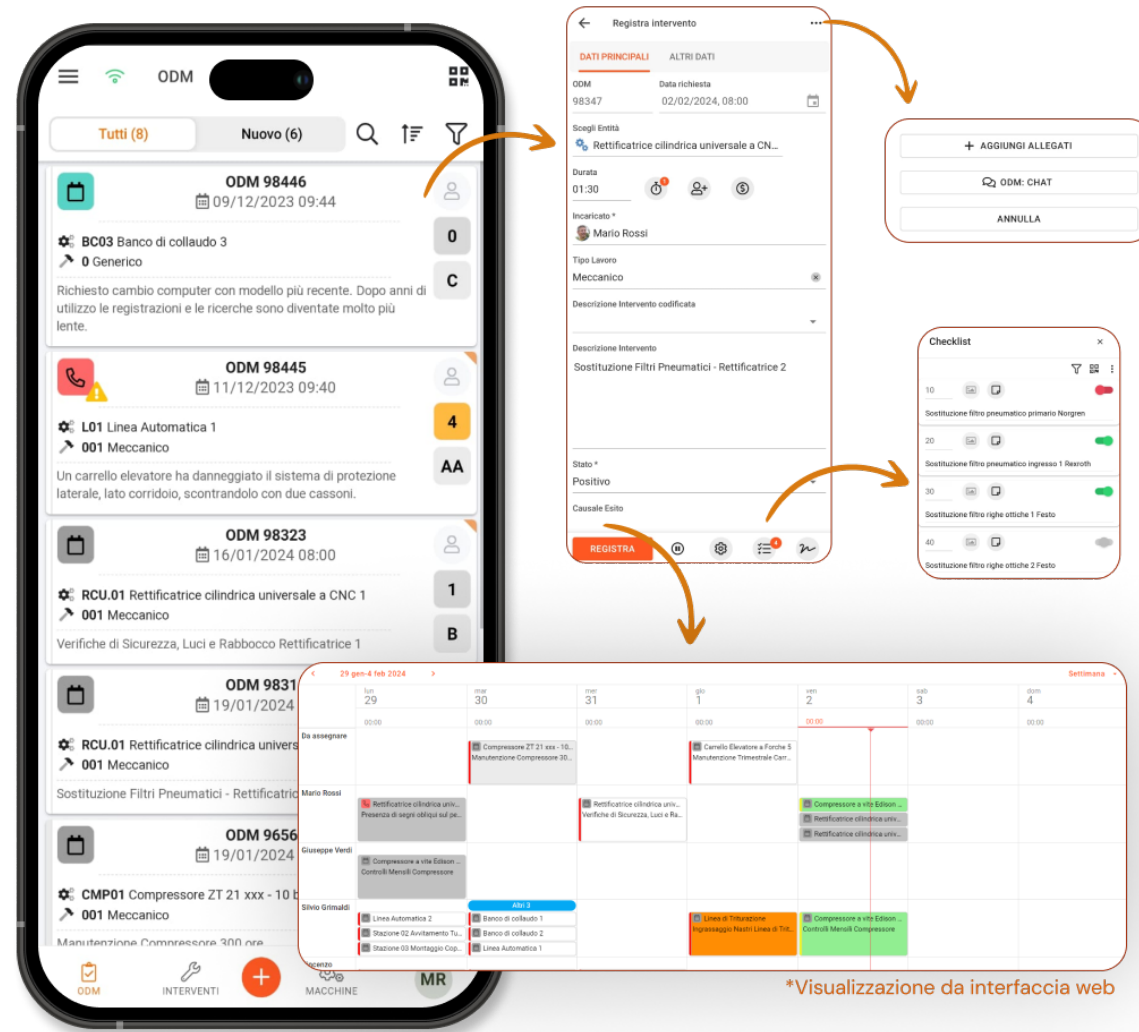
ODM

Tutti (8) Nuovo (6)

ODM 98446
09/12/2023 09:44
BC03 Banco di collaudo 3
0 Generico
0
C
Richiesto cambio computer con modello più recente. Dopo anni di utilizzo le registrazioni e le ricerche sono diventate molto più lente.

ODM 98445
11/12/2023 09:40
L01 Linea Automatica 1
001 Meccanico
4
AA
Un carrello elevatore ha danneggiato il sistema di protezione laterale, lato corridoio, scontrandolo con due cassoni.

ODM 98323
16/01/2024 08:00
RCU.01 Rettificatrice cilindrica universale a CNC 1
001 Meccanico
1
B
Verifiche di Sicurezza, Luci e Rabbocco Rettificatrice 1

ODM 9831
19/01/2024
RCU.01 Rettificatrice cilindrica univers
001 Meccanico
Sostituzione Filtri Pneumatici - Rettificatric

ODM 9656
19/01/2024
CMP01 Compressore ZT 21 xxx - 10 b
001 Meccanico
Manutenzione Compressore 300 ore

ODM INTERVENTI MACCHINE MR

Registra intervento
DATI PRINCIPALI ALTRI DATI
ODM
98347
Data richiesta
02/02/2024, 08:00
Scegli Entità
Rettificatrice cilindrica universale a CN...
Durata
01:30
Incaricato *
Mario Rossi
Tipo Lavoro
Meccanico
Descrizione Intervento codificata
Descrizione Intervento
Sostituzione Filtri Pneumatici - Rettificatrice 2
Stato *
Positivo
Causale Esito
REGISTRA

+ AGGIUNGI ALLEGATI
ODM: CHAT
ANNULLA

Checklist
10
Sostituzione filtro pneumatico primario Norgren
20
Sostituzione filtro pneumatico ingresso 1 Rexroth
30
Sostituzione filtro righe ottiche 1 Festo
40
Sostituzione filtro righe ottiche 2 Festo

29 gen-4 feb 2024 Settimana
lun 29 mar 30 mer 31 gio 1 ven 2 sab 3 dom 4
00:00 00:00 00:00 00:00 00:00 00:00 00:00
Da assegnare
Compressore ZT 21 xxx - 10... Manutenzione Compressore 30...
Carrello Elevatore a Forche 5 Manutenzione Trimestrale Carr...
Mario Rossi
Rettificatrice cilindrica univ... Presenza di segni obliqui sul pe...
Rettificatrice cilindrica univ... Verifiche di Sicurezza, Luci e Ra...
Compressore a vite Edison ...
Rettificatrice cilindrica univ...
Rettificatrice cilindrica univ...
Giuseppe Verdi
Compressore a vite Edison ... Controlli Mensili Compressore
Silvio Grimaldi
Linea Automatica 2
Stazione 02 Avvitamento Tu...
Stazione 03 Montaggio Cop...
Altri 3
Banco di collaudo 1
Banco di collaudo 2
Linea Automatica 1
Linea di Triturazione Ingrassaggio Nastri Linea di Trit...
Compressore a vite Edison ... Controlli Mensili Compressore
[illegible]cenzo

*Visualizzazione da interfaccia web